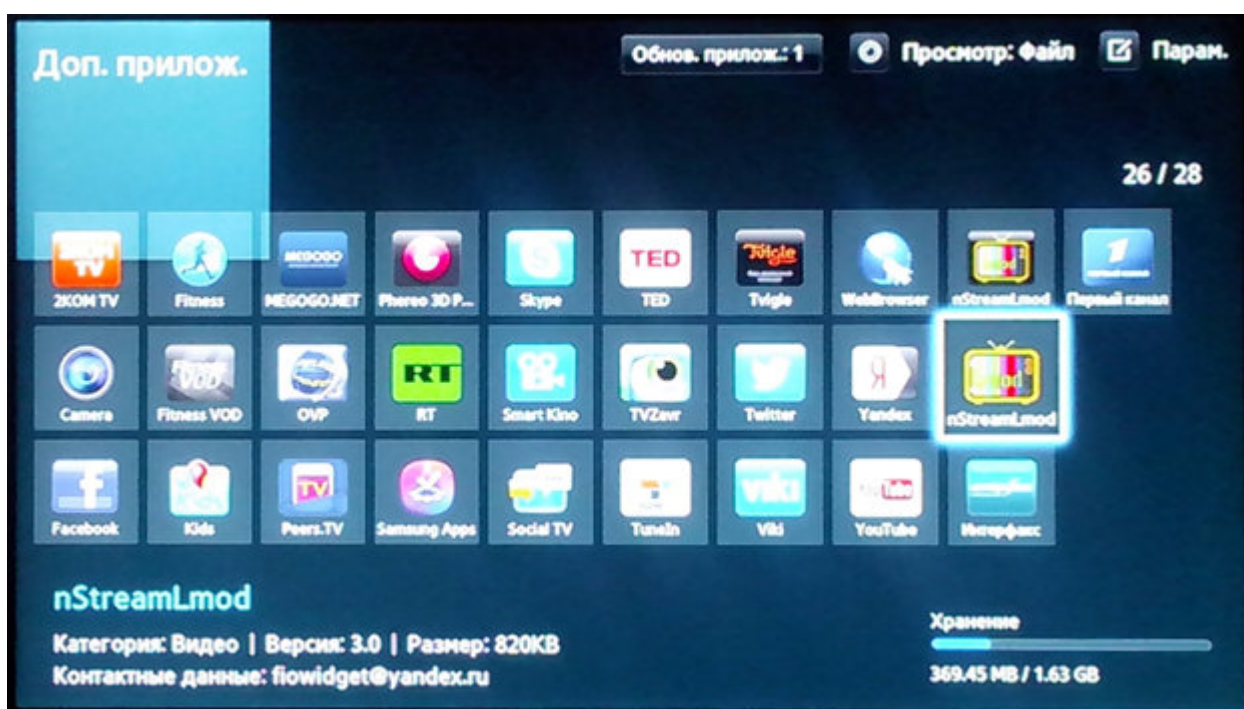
Доп. прилож.

Обнов. прилож.: 1

Просмотр: Файл

Парам.

26 / 28

2KOM TV

Fitness

MEGOGO.NET

Phereo 3D P...

Skype

TED

Tvigle

WebBrowser

nStreamLmod

Первый канал

Camera

Fitness VOD

OVP

RT

Smart Kino

TVZavr

Twitter

Yandex

nStreamLmod

Facebook

Kids

Peers.TV

Samsung Apps

Social TV

TuneIn

Viki

YouTube

Интерфакс

nStreamLmod

Категория: Видео | Версия: 3.0 | Размер: 820KB

Контактные данные: fiowidget@yandex.ru

Хранение

369.45 MB / 1.63 GB